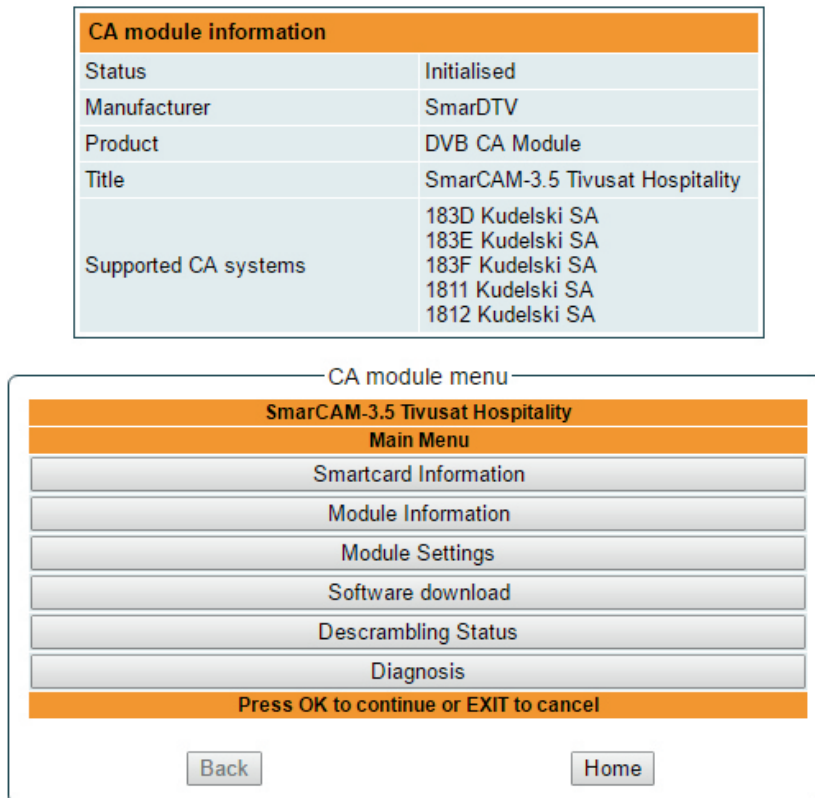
| CA module information | |
|---|---|
| Status | Initialised |
| Manufacturer | SmarDTV |
| Product | DVB CA Module |
| Title | SmarCAM-3.5 Tivusat Hospitality |
| Supported CA systems | 183D Kudelski SA<br>183E Kudelski SA<br>183F Kudelski SA<br>1811 Kudelski SA<br>1812 Kudelski SA |

CA module menu

SmarCAM-3.5 Tivusat Hospitality

Main Menu

Smartcard Information

Module Information

Module Settings

Software download

Descrambling Status

Diagnosis

Press OK to continue or EXIT to cancel

Back

Home